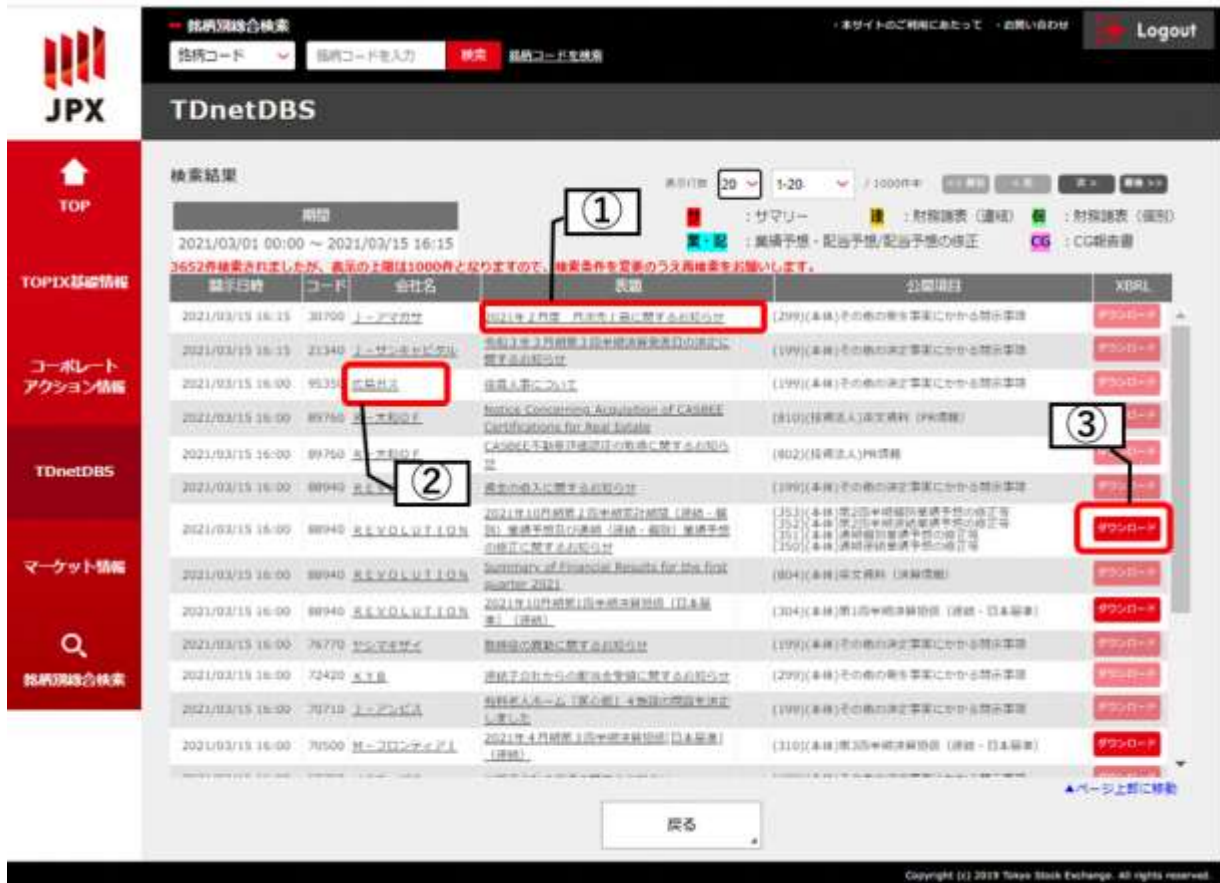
JPX

銘柄別総合検索
銘柄コード
銘柄コードを入力
検索
銘柄コードを検索

・本サイトのご利用にあたって ・お問い合わせ
Logout

TDnetDBS

TOP
TOPIX関連情報
コーポレートアクション情報
TDnetDBS
マーケット情報
銘柄別総合検索

検索結果

表示行数 20 1-20 /1000件中

期間
2021/03/01 00:00 ～ 2021/03/15 16:15

サ :サマリー
連 :財務諸表（連結）
個 :財務諸表（個別）
業・配 :業績予想・配当予想/配当予想の修正
CG :CG報告書

3652件検索されましたが、表示の上限は1000件となりますので、検索条件を変更のうえ再検索をお願いします。

①
②
③

| 開示日時 | コード | 会社名 | 表題 | 公開項目 | XBRL |
|---|---|---|---|---|---|
| 2021/03/15 16:15 | 30700 | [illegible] | 2021年2月度 月次売上高に関するお知らせ | [299](本体)その他の発生事実にかかる開示事項 | ダウンロード |
| 2021/03/15 16:15 | 21340 | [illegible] | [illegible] | [199](本体)その他の決定事実にかかる開示事項 | ダウンロード |
| 2021/03/15 16:00 | 95350 | 広島ガス | 役員人事について | [199](本体)その他の決定事実にかかる開示事項 | ダウンロード |
| 2021/03/15 16:00 | 89760 | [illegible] | Notice Concerning Acquisition of CASBEE Certifications for Real Estate | [810](投信法人)英文資料（PR情報） | ダウンロード |
| 2021/03/15 16:00 | 89760 | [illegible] | CASBEE不動産評価認証の取得に関するお知らせ | [802](投信法人)PR情報 | ダウンロード |
| 2021/03/15 16:00 | 88940 | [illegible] | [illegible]に関するお知らせ | [199](本体)その他の決定事実にかかる開示事項 | ダウンロード |
| 2021/03/15 16:00 | 88940 | ＲＥＶＯＬＵＴＩＯＮ | 2021年10月期第1四半期決算短信（連結・個別）業績予想及び通期（連結・個別）業績予想の修正に関するお知らせ | [353](本体)第2四半期個別業績予想の修正等 [352](本体)第2四半期連結業績予想の修正等 [351](本体)通期個別業績予想の修正等 [350](本体)通期連結業績予想の修正等 | ダウンロード |
| 2021/03/15 16:00 | 88940 | ＲＥＶＯＬＵＴＩＯＮ | Summary of Financial Results for the first quarter 2021 | [804](本体)英文資料（決算情報） | ダウンロード |
| 2021/03/15 16:00 | 88940 | ＲＥＶＯＬＵＴＩＯＮ | 2021年10月期第1四半期決算短信〔日本基準〕（連結） | [304](本体)第1四半期決算短信（連結・日本基準） | ダウンロード |
| 2021/03/15 16:00 | 76770 | ヤシマキザイ | 取締役の異動に関するお知らせ | [199](本体)その他の決定事実にかかる開示事項 | ダウンロード |
| 2021/03/15 16:00 | 72420 | ＫＹＢ | 連結子会社からの配当金受領に関するお知らせ | [299](本体)その他の発生事実にかかる開示事項 | ダウンロード |
| 2021/03/15 16:00 | 70710 | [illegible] | 有料老人ホーム「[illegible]」4施設の開設を決定しました | [199](本体)その他の決定事実にかかる開示事項 | ダウンロード |
| 2021/03/15 16:00 | 70500 | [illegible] | 2021年4月期第3四半期決算短信〔日本基準〕（連結） | [310](本体)第3四半期決算短信（連結・日本基準） | ダウンロード |

▲ページ上部に移動

戻る

Copyright (c) 2019 Tokyo Stock Exchange. All rights reserved.